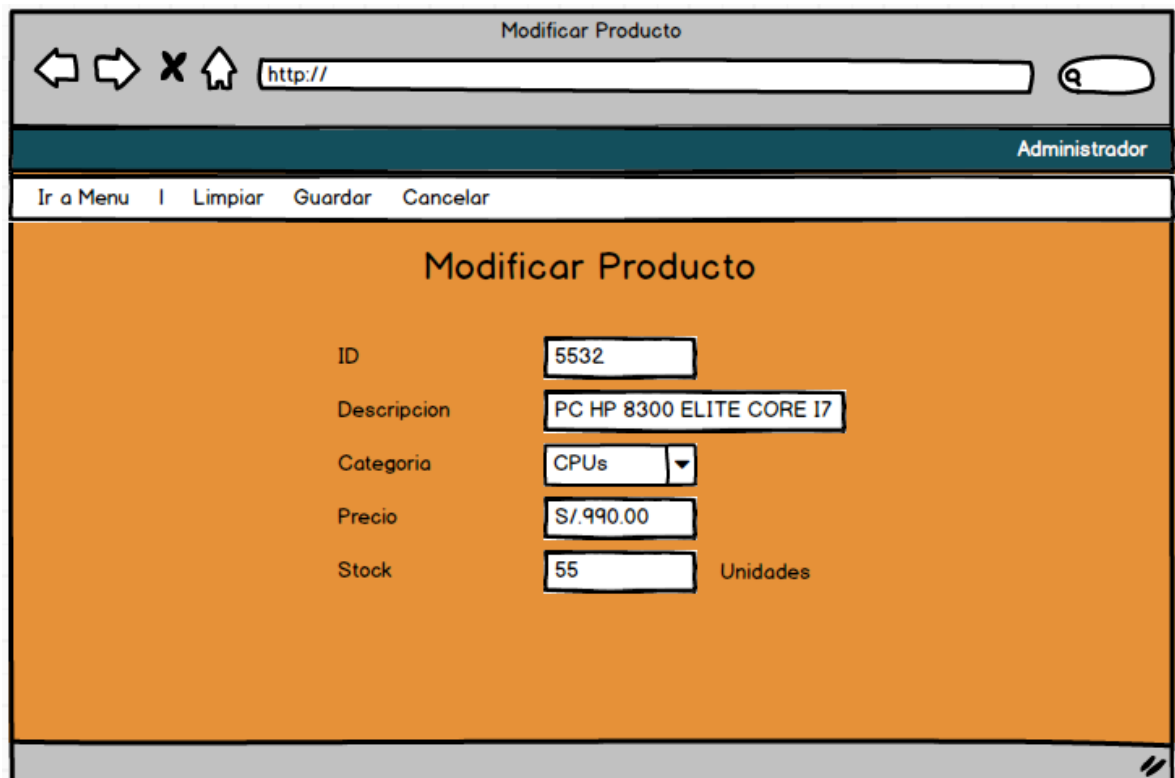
Modificar Producto

http://

Administrador

Ir a Menu | Limpiar Guardar Cancelar

Modificar Producto

ID 5532

Descripcion PC HP 8300 ELITE CORE I7

Categoria CPUs

Precio S/.990.00

Stock 55 Unidades